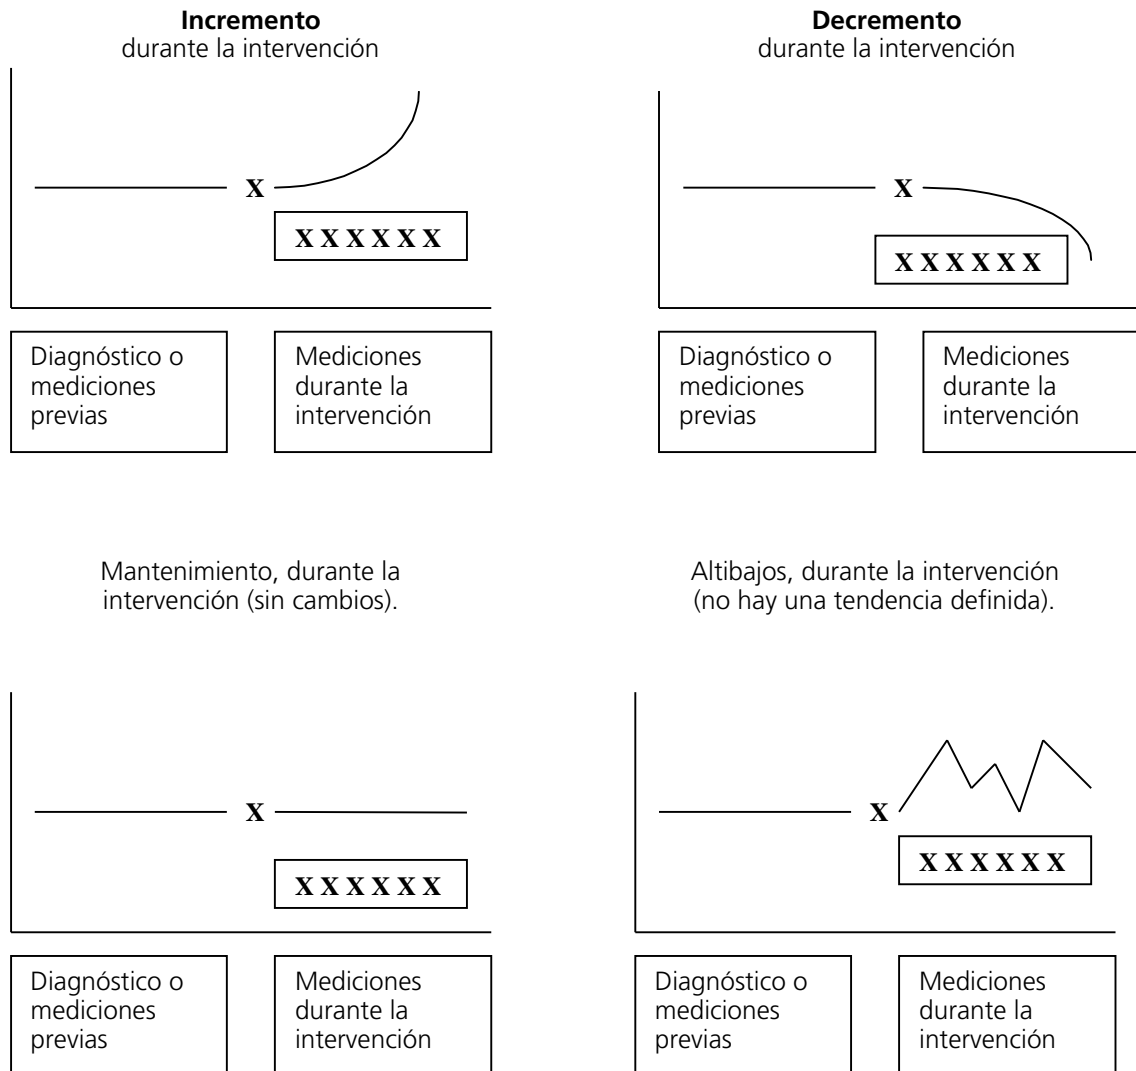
**Incremento**
durante la intervención

X

X X X X X X

Diagnóstico o mediciones previas

Mediciones durante la intervención

**Decremento**
durante la intervención

X

X X X X X X

Diagnóstico o mediciones previas

Mediciones durante la intervención

Mantenimiento, durante la intervención (sin cambios).

X

X X X X X X

Diagnóstico o mediciones previas

Mediciones durante la intervención

Altibajos, durante la intervención (no hay una tendencia definida).

X

X X X X X X

Diagnóstico o mediciones previas

Mediciones durante la intervención